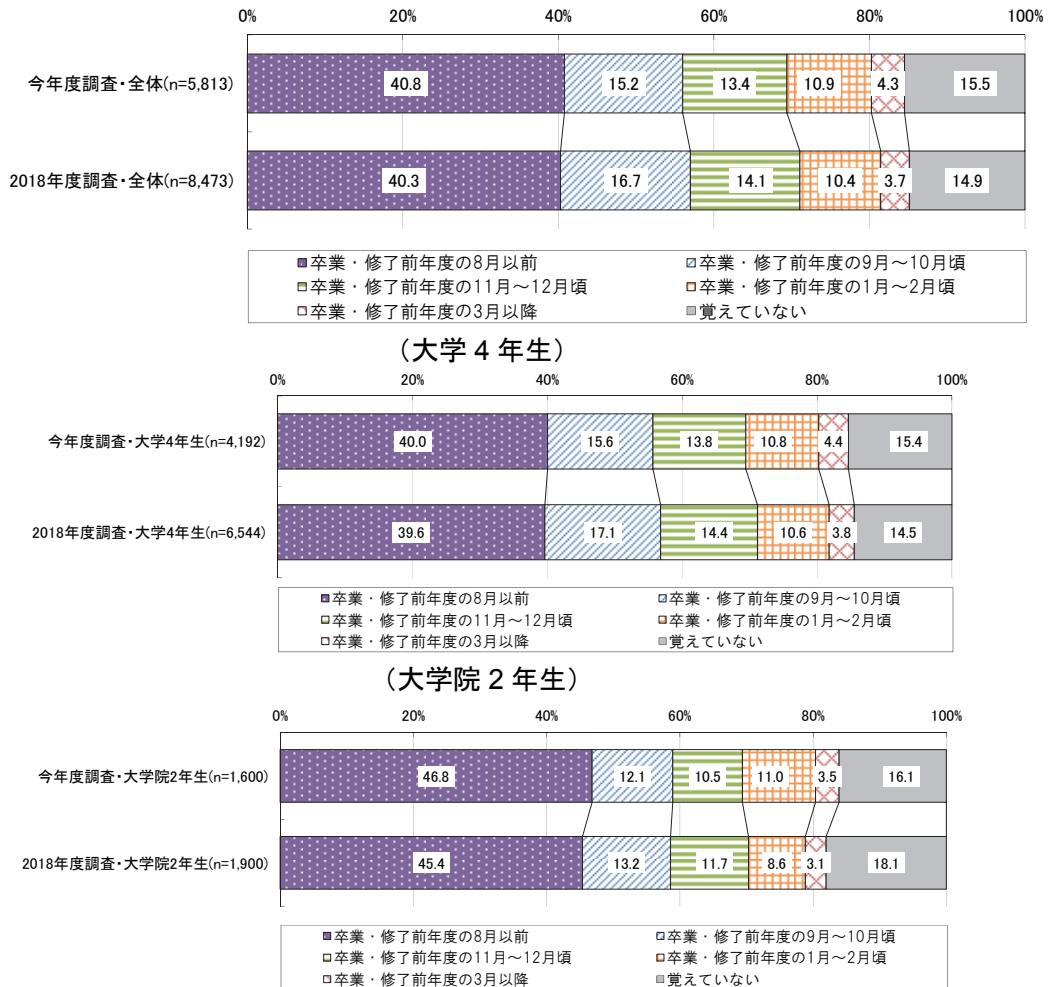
| | | | | | | |
|---|---|---|---|---|---|---|
| 今年度調査・全体(n=5,813) | 40.8 | 15.2 | 13.4 | 10.9 | 4.3 | 15.5 |
| 2018年度調査・全体(n=8,473) | 40.3 | 16.7 | 14.1 | 10.4 | 3.7 | 14.9 |

0% 20% 40% 60% 80% 100%

卒業・修了前年度の8月以前
卒業・修了前年度の9月～10月頃
卒業・修了前年度の11月～12月頃
卒業・修了前年度の1月～2月頃
卒業・修了前年度の3月以降
覚えていない

（大学 4 年生）

| | | | | | | |
|---|---|---|---|---|---|---|
| 今年度調査・大学4年生(n=4,192) | 40.0 | 15.6 | 13.8 | 10.8 | 4.4 | 15.4 |
| 2018年度調査・大学4年生(n=6,544) | 39.6 | 17.1 | 14.4 | 10.6 | 3.8 | 14.5 |

0% 20% 40% 60% 80% 100%

卒業・修了前年度の8月以前
卒業・修了前年度の9月～10月頃
卒業・修了前年度の11月～12月頃
卒業・修了前年度の1月～2月頃
卒業・修了前年度の3月以降
覚えていない

（大学院 2 年生）

| | | | | | | |
|---|---|---|---|---|---|---|
| 今年度調査・大学院2年生(n=1,600) | 46.8 | 12.1 | 10.5 | 11.0 | 3.5 | 16.1 |
| 2018年度調査・大学院2年生(n=1,900) | 45.4 | 13.2 | 11.7 | 8.6 | 3.1 | 18.1 |

0% 20% 40% 60% 80% 100%

卒業・修了前年度の8月以前
卒業・修了前年度の9月～10月頃
卒業・修了前年度の11月～12月頃
卒業・修了前年度の1月～2月頃
卒業・修了前年度の3月以降
覚えていない